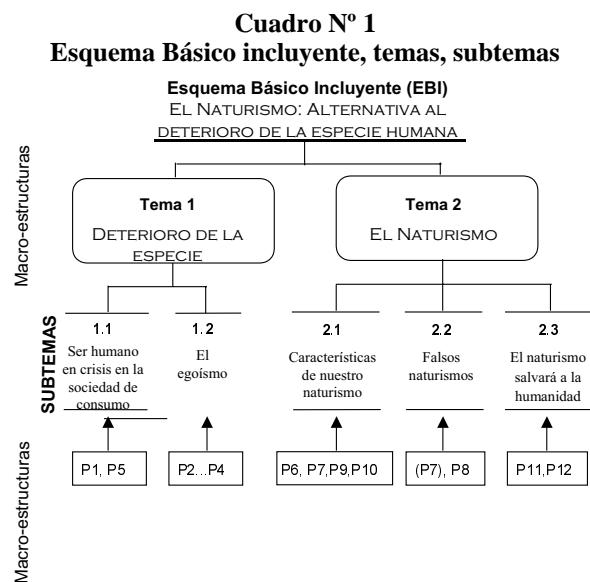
Cuadro Nº 1
Esquema Básico incluyente, temas, subtemas

Esquema Básico Incluyente (EBI)
El Naturismo: Alternativa al deterioro de la especie humana

Macro-estructuras

Tema 1
Deterioro de la especie

Tema 2
El Naturismo

SUBTEMAS

1.1
Ser humano en crisis en la sociedad de consumo

1. 2
El egoísmo

2.1
Características de nuestro naturismo

2.2
Falsos naturismos

2.3
El naturismo salvará a la humanidad

Macro-estructuras

P1, P5

P2...P4

P6, P7,P9,P10

(P7), P8

P11,P12